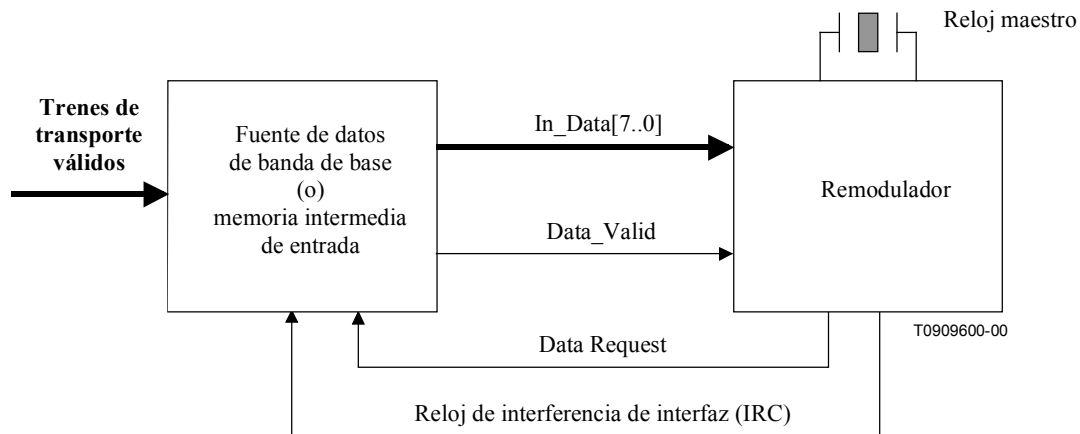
Reloj maestro

Trenes de transporte válidos

Fuente de datos de banda de base (o) memoria intermedia de entrada

In_Data[7..0]

Data_Valid

Remodulador

T0909600-00

Data Request

Reloj de interferencia de interfaz (IRC)